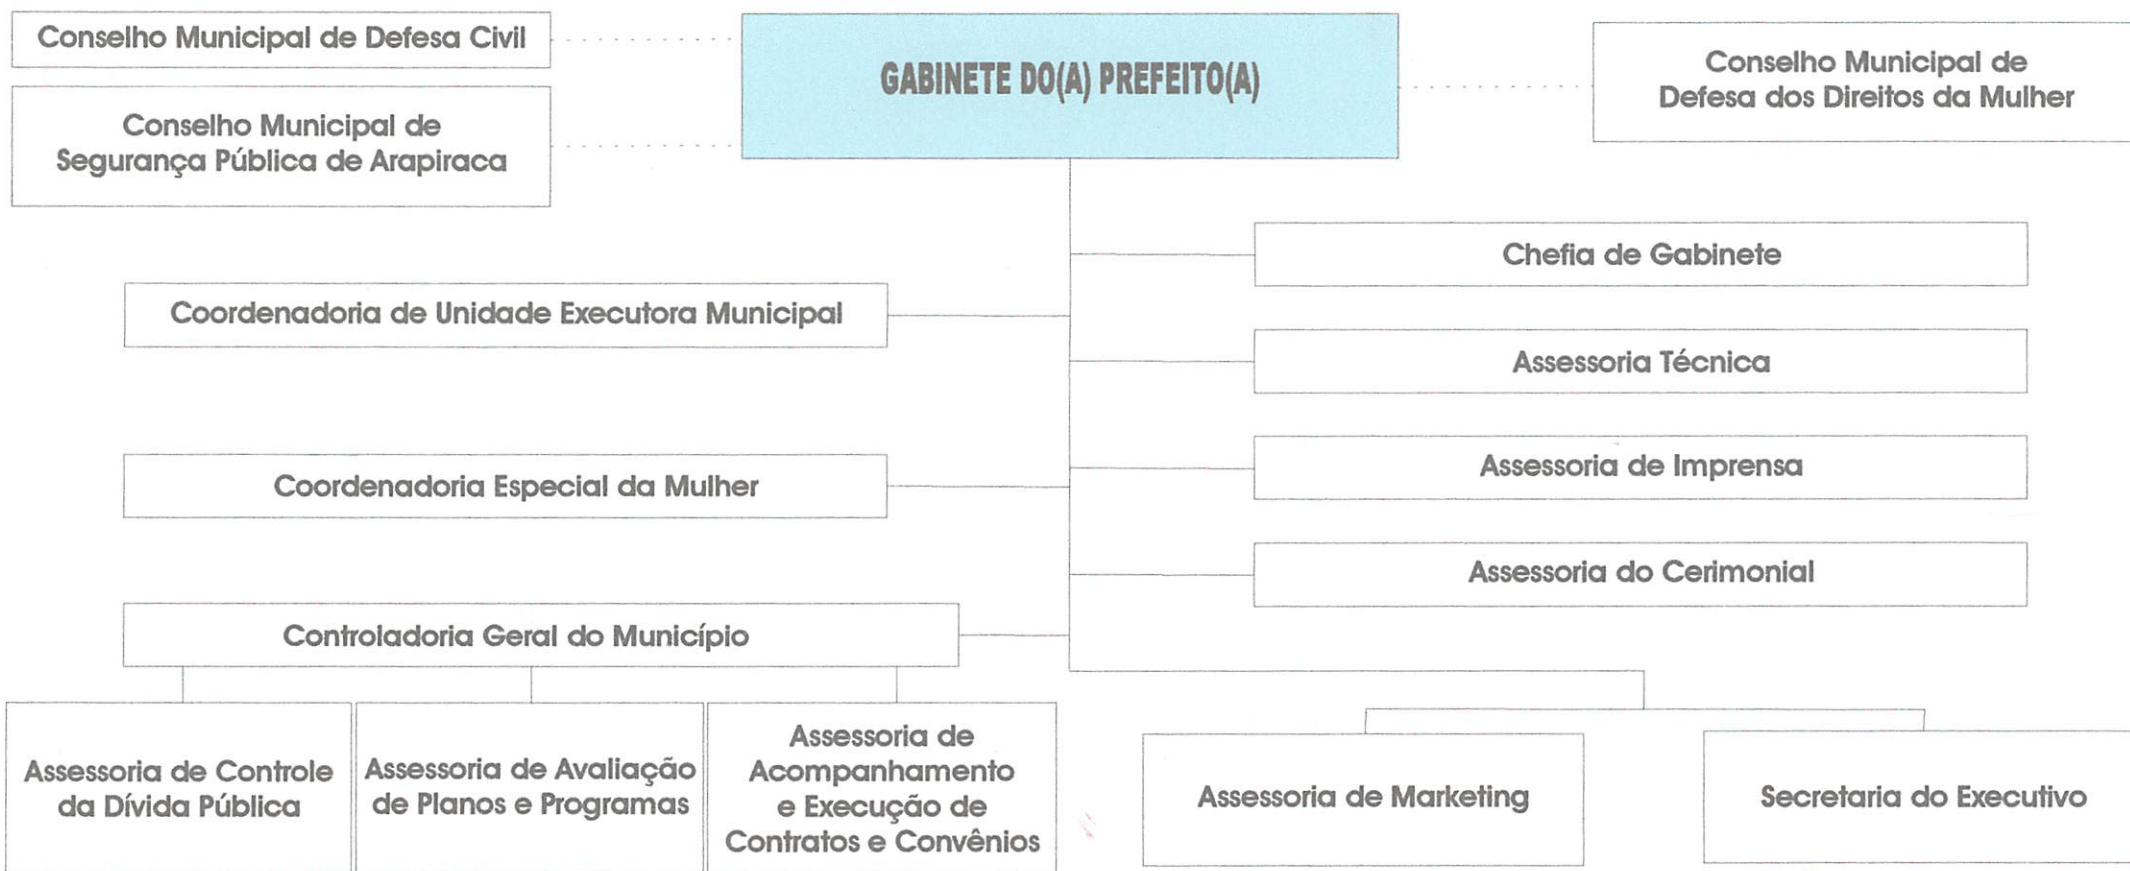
Conselho Municipal de Defesa Civil

GABINETE DO(A) PREFEITO(A)

Conselho Municipal de Defesa dos Direitos da Mulher

Conselho Municipal de Segurança Pública de Arapiraca

Chefia de Gabinete

Coordenadoria de Unidade Executora Municipal

Assessoria Técnica

Assessoria de Imprensa

Coordenadoria Especial da Mulher

Assessoria do Cerimonial

Controladoria Geral do Município

Assessoria de Controle da Dívida Pública

Assessoria de Avaliação de Planos e Programas

Assessoria de Acompanhamento e Execução de Contratos e Convênios

Assessoria de Marketing

Secretaria do Executivo